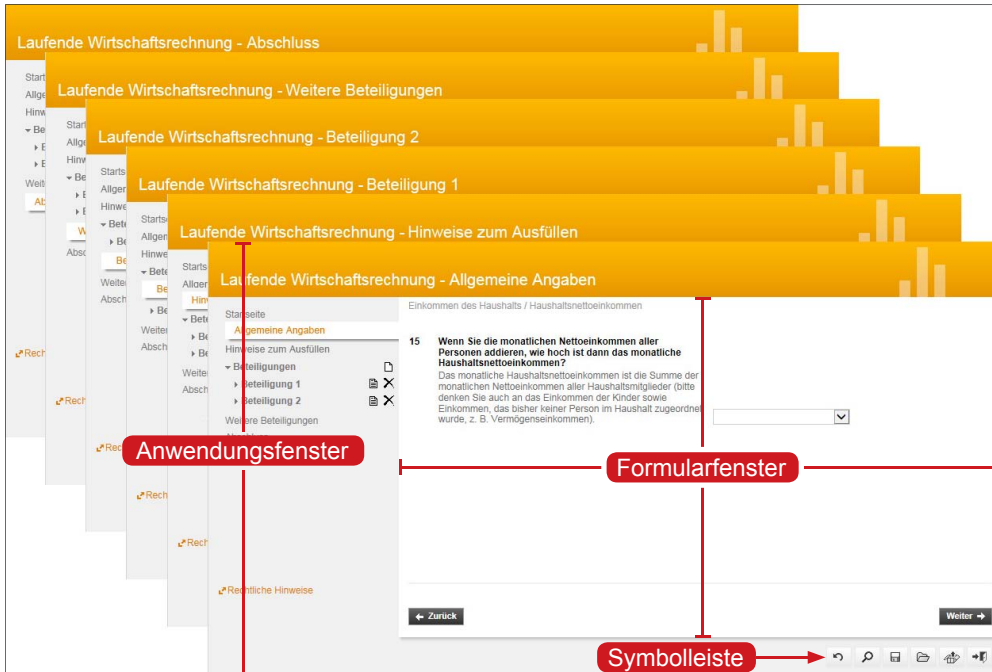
Laufende Wirtschaftsrechnung - Abschluss

Startseite
Allgemeine Angaben
Hinweise
Beteiligungen
Beteiligung 1
Beteiligung 2
Weitere Beteiligungen
Abschluss

Rechtliche Hinweise

Laufende Wirtschaftsrechnung - Weitere Beteiligungen

Laufende Wirtschaftsrechnung - Beteiligung 2

Laufende Wirtschaftsrechnung - Beteiligung 1

Laufende Wirtschaftsrechnung - Hinweise zum Ausfüllen

Laufende Wirtschaftsrechnung - Allgemeine Angaben

Startseite
Allgemeine Angaben
Hinweise zum Ausfüllen
Beteiligungen
Beteiligung 1
Beteiligung 2
Weitere Beteiligungen

Rechtliche Hinweise

Einkommen des Haushalts / Haushaltsnettoeinkommen

15 Wenn Sie die monatlichen Nettoeinkommen aller Personen addieren, wie hoch ist dann das monatliche Haushaltsnettoeinkommen?
Das monatliche Haushaltsnettoeinkommen ist die Summe der monatlichen Nettoeinkommen aller Haushaltsmitglieder (bitte denken Sie auch an das Einkommen der Kinder sowie Einkommen, das bisher keiner Person im Haushalt zugeordnet wurde, z. B. Vermögenseinkommen).

Anwendungsfenster

Formularfenster

← Zurück

Weiter →

Symbolleiste